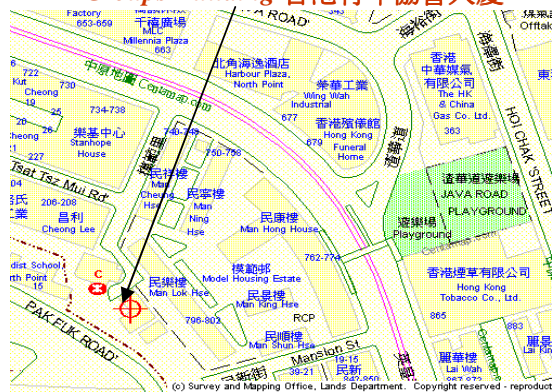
Factory
663-659
千禧廣場
MLC
Millennia Plaza
663
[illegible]台北持牛協會大廈
Offtak
中原地圖 Centamap.com
北角海逸酒店
Harbour Plaza, North Point
榮華工業
Wing Wah Industrial
677
香港殯儀館
Hong Kong Funeral Home
679
香港
中華煤氣
有限公司
The HK & China Gas Co. Ltd.
363
渣華道遊樂場
JAVA ROAD PLAYGROUND
遊樂場
Playground
HOI CHAK STREET
海澤街
香港煙草有限公司
Hong Kong Tobacco Co., Ltd.
865
麗華樓
Lai Wah
Cheong
19
730
734-738
樂基中心
Stanhope House
227
740-748
750-758
Tsat Tsz Mui Rd
民祥樓
Man Cheung Hse
民寧樓
Man Ning Hse
206-208
昌利
Cheong Lee
民康樓
Man Hong House
762-770
dist School
rth Point
15
C
民樂樓
Man Lok Hse
模範邨
Model Housing Estate
民景樓
Man King Hse
796-802
RCP
民順樓
Man Shun Hse
PAK FUK ROAD
Marsion St
19-15
民新
(c) Survey and Mapping Office, Lands Department. Copyright reserved - reproduc